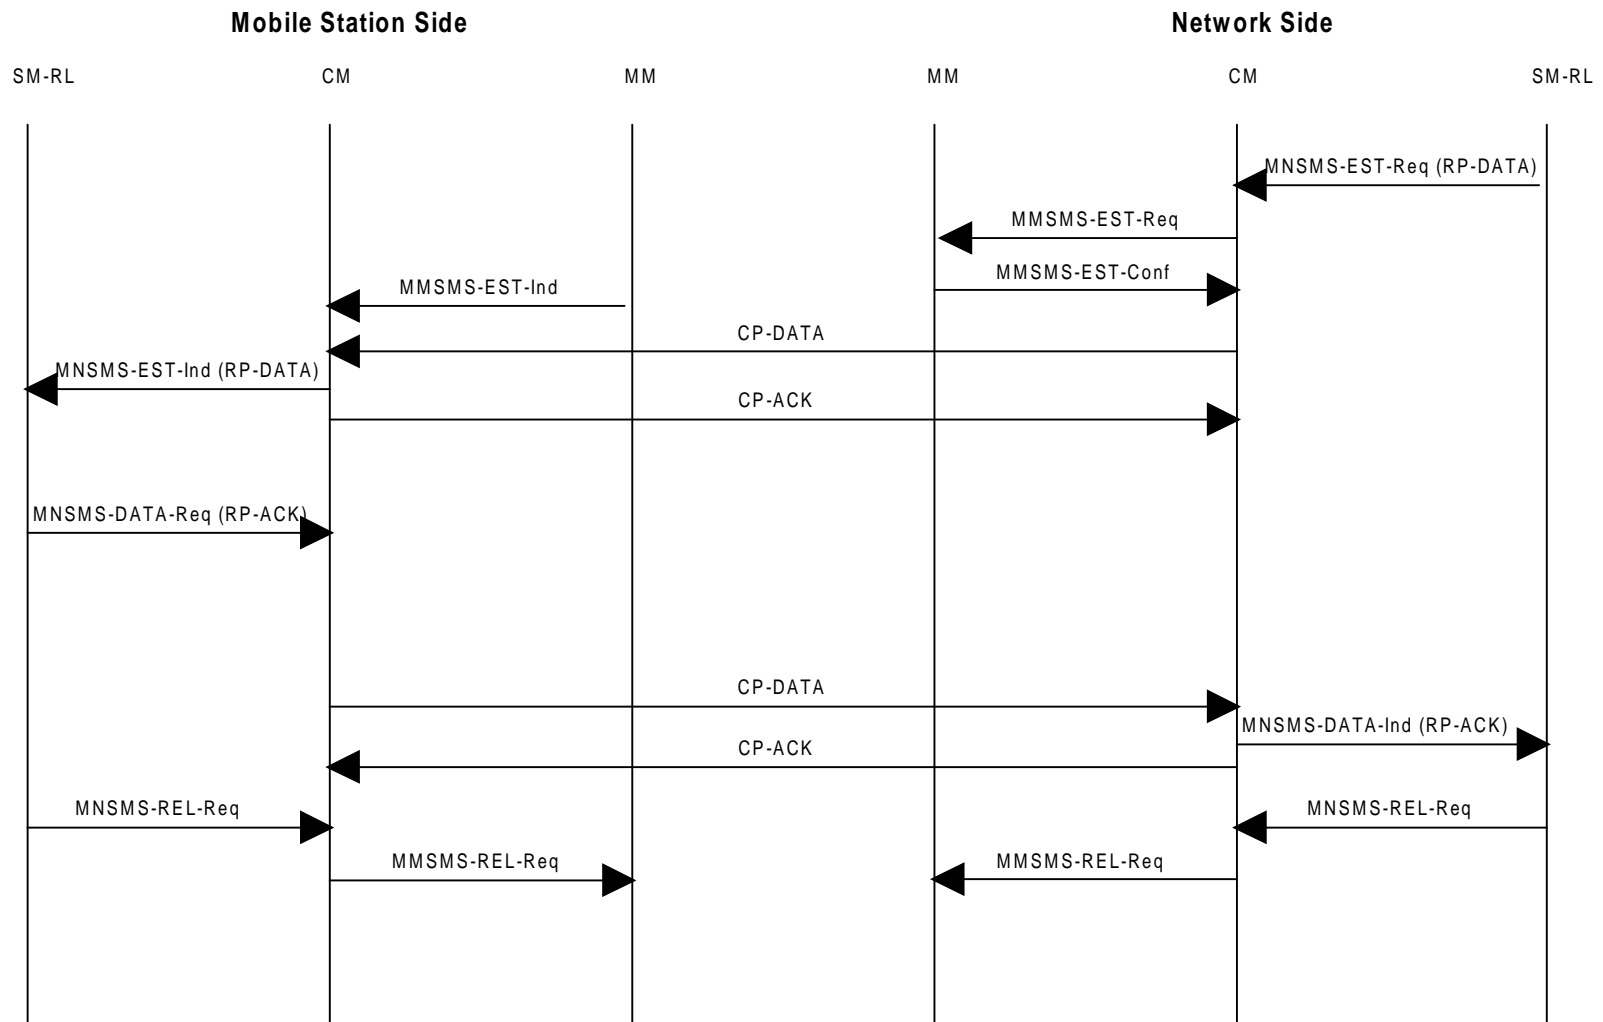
Mobile Station Side

Network Side

SM-RL

CM

MM

MM

CM

SM-RL

MNSMS-EST-Req (RP-DATA)

MMSMS-EST-Req

MMSMS-EST-Conf

MMSMS-EST-Ind

CP-DATA

MNSMS-EST-Ind (RP-DATA)

CP-ACK

MNSMS-DATA-Req (RP-ACK)

CP-DATA

MNSMS-DATA-Ind (RP-ACK)

CP-ACK

MNSMS-REL-Req

MNSMS-REL-Req

MMSMS-REL-Req

MMSMS-REL-Req